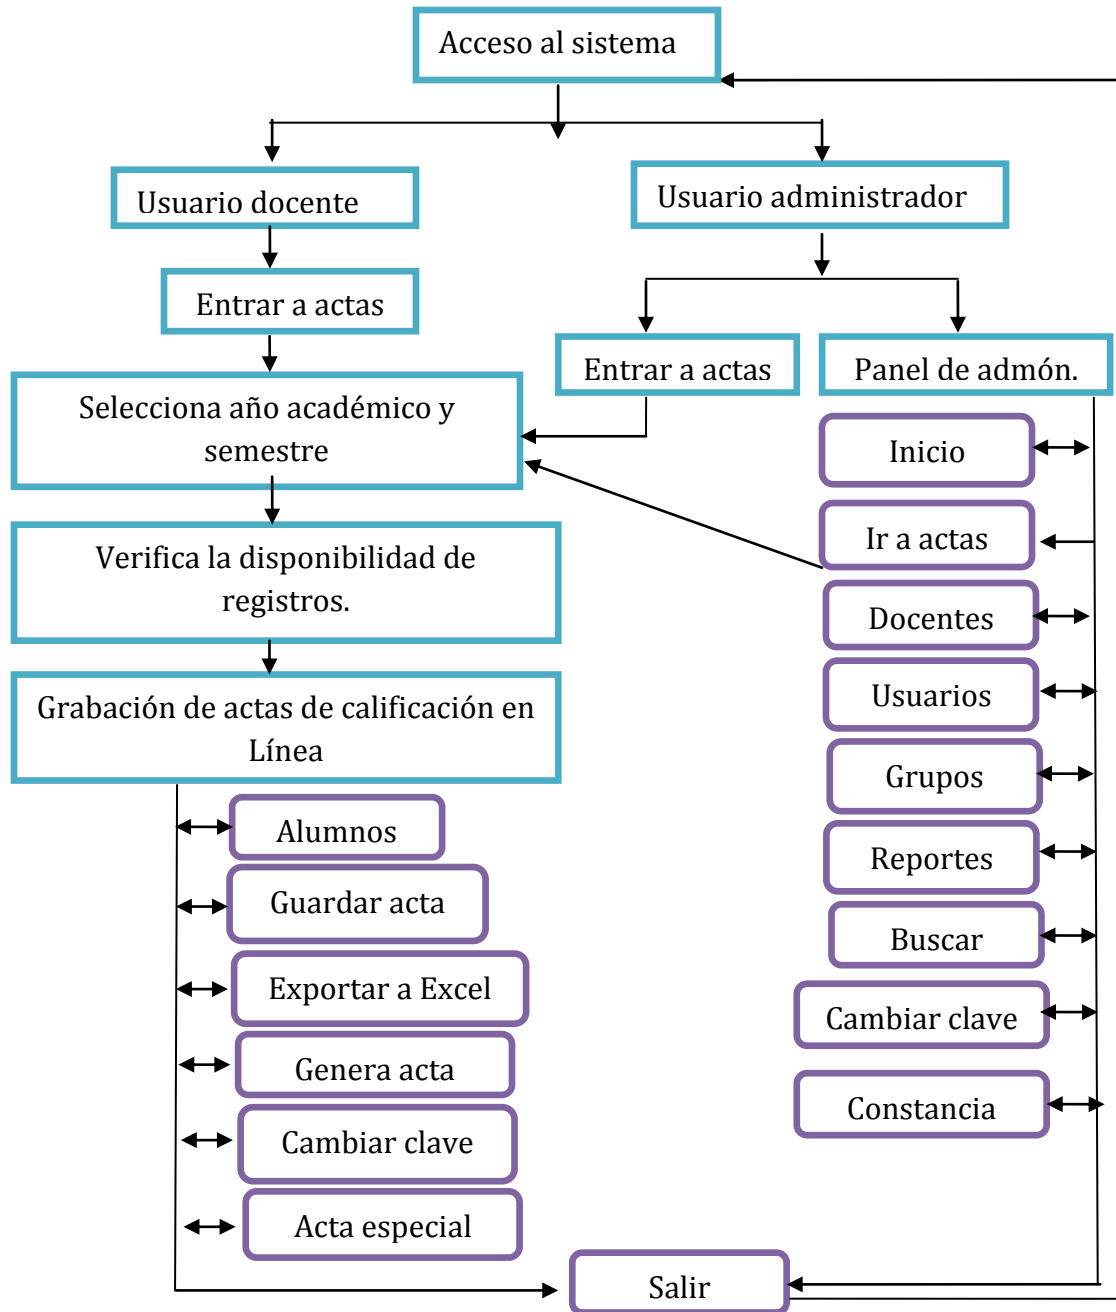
Acceso al sistema

Usuario docente

Usuario administrador

Entrar a actas

Entrar a actas

Panel de admón.

Selecciona año académico y semestre

Inicio

Ir a actas

Verifica la disponibilidad de registros.

Docentes

Usuarios

Grabación de actas de calificación en Línea

Grupos

Alumnos

Reportes

Guardar acta

Buscar

Exportar a Excel

Cambiar clave

Genera acta

Constancia

Cambiar clave

Acta especial

Salir